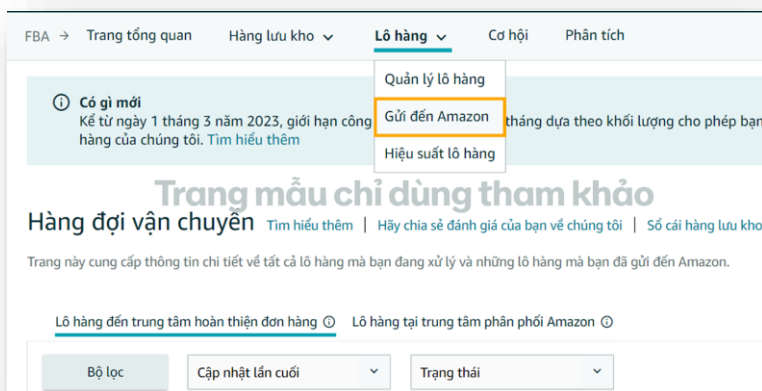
FBA → Trang tổng quan Hàng lưu kho ⌄ Lô hàng ⌄ Cơ hội Phân tích

Quản lý lô hàng
Gửi đến Amazon
Hiệu suất lô hàng

ⓘ Có gì mới
Kể từ ngày 1 tháng 3 năm 2023, giới hạn công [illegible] tháng dựa theo khối lượng cho phép bạn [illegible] hàng của chúng tôi. Tìm hiểu thêm

Trang mẫu chỉ dùng tham khảo

Hàng đợi vận chuyển Tìm hiểu thêm | Hãy chia sẻ đánh giá của bạn về chúng tôi | Sổ cái hàng lưu kho

Trang này cung cấp thông tin chi tiết về tất cả lô hàng mà bạn đang xử lý và những lô hàng mà bạn đã gửi đến Amazon.

Lô hàng đến trung tâm hoàn thiện đơn hàng ⓘ Lô hàng tại trung tâm phân phối Amazon ⓘ

Bộ lọc Cập nhật lần cuối ⌄ Trạng thái ⌄